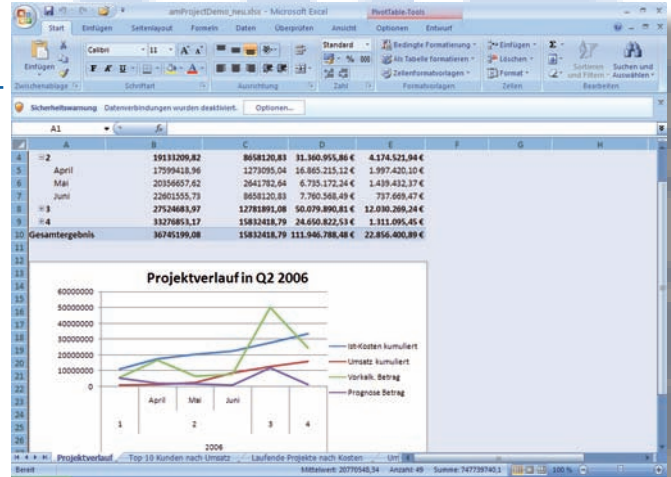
amProjectDemo_neu.xlsx - Microsoft Excel

PivotTable-Tools

Start Einfügen Seitenlayout Formeln Daten Überprüfen Ansicht Optionen Entwurf

Einfügen

Calibri 11

Standard

Bedingte Formatierung

Als Tabelle formatieren

Zellenformatvorlagen

Einfügen

Löschen

Format

Sortieren und Filtern

Suchen und Auswählen

Zwischenablage Schriftart Ausrichtung Zahl Formatvorlagen Zellen Bearbeiten

Sicherheitswarnung Datenverbindungen wurden deaktiviert. Optionen...

A1

| | A | B | C | D | E | F | G | H |
|---|---|---|---|---|---|---|---|---|
| 4 | ⊟2 | 19133209,82 | 8658120,83 | 31.360.955,86 € | 4.174.521,94 € | | | |
| 5 | April | 17599418,96 | 1273095,04 | 16.865.215,12 € | 1.997.420,10 € | | | |
| 6 | Mai | 20356657,62 | 2641782,64 | 6.735.172,24 € | 1.439.432,37 € | | | |
| 7 | Juni | 22601555,73 | 8658120,83 | 7.760.568,49 € | 737.669,47 € | | | |
| 8 | ⊞3 | 27524683,97 | 12781891,08 | 50.079.890,81 € | 12.030.269,24 € | | | |
| 9 | ⊞4 | 33276853,17 | 15832418,79 | 24.650.822,53 € | 1.311.095,45 € | | | |
| 10 | Gesamtergebnis | 36745199,08 | 15832418,79 | 111.946.788,48 € | 22.856.400,89 € | | | |

Projektverlauf in Q2 2006

60000000
50000000
40000000
30000000
20000000
10000000
0

April Mai Juni
1 2 3 4
2006

Ist-Kosten kumuliert
Umsatz kumuliert
Vorkalk. Betrag
Prognose Betrag

Projektverlauf Top 10 Kunden nach Umsatz Laufende Projekte nach Kosten Um

Bereit Mittelwert: 20770548,34 Anzahl: 49 Summe: 747739740,1 100 %